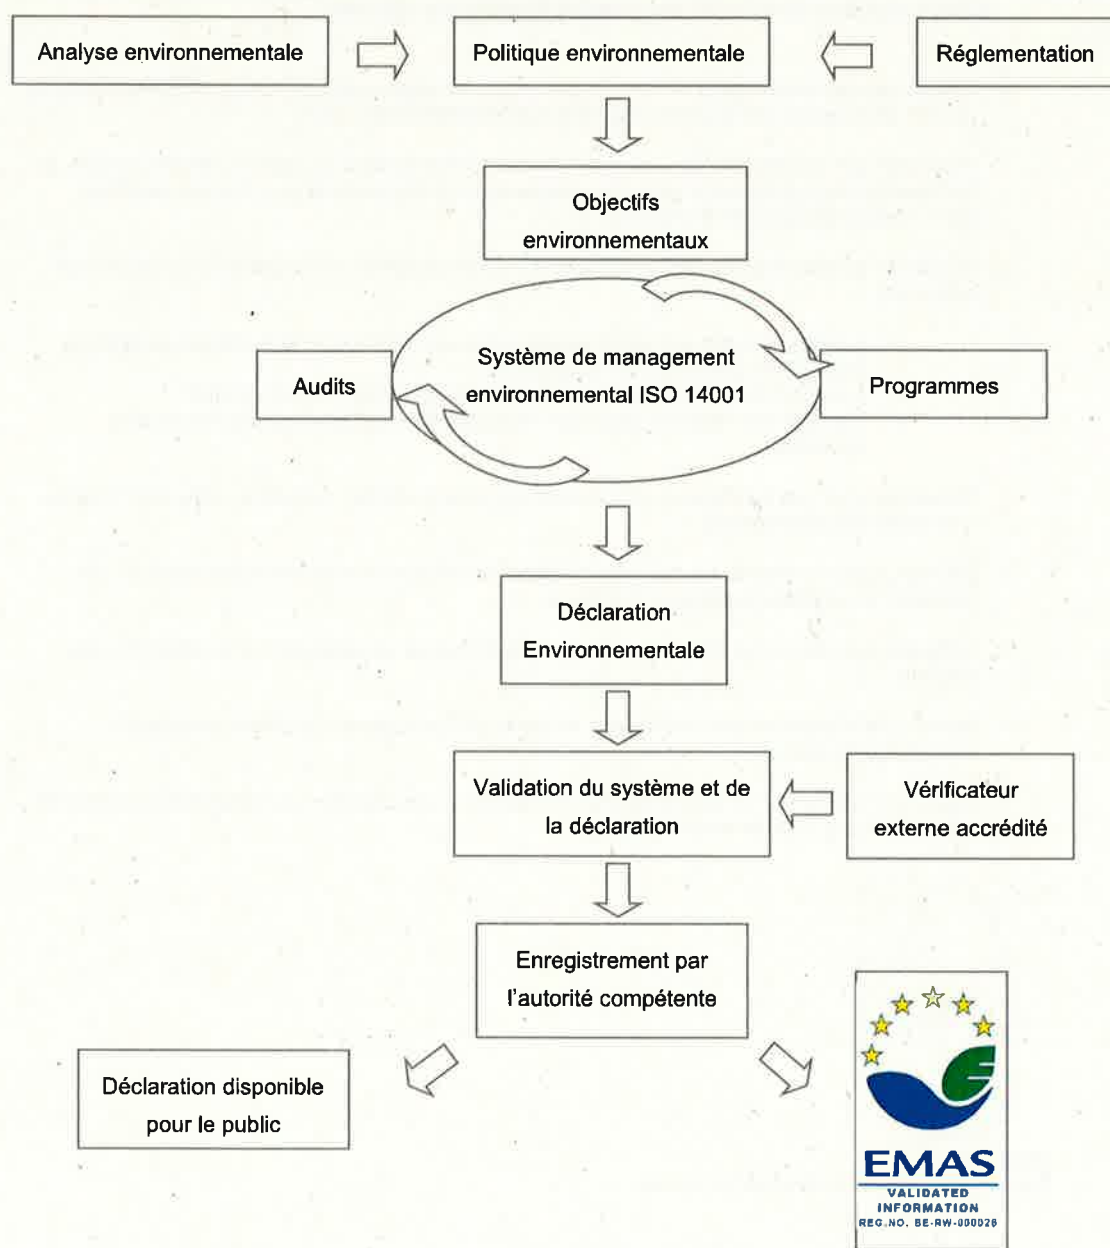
Analyse environnementale

Politique environnementale

Réglementation

Objectifs environnementaux

Audits

Système de management environnemental ISO 14001

Programmes

Déclaration Environnementale

Validation du système et de la déclaration

Vérificateur externe accrédité

Enregistrement par l'autorité compétente

Déclaration disponible pour le public

EMAS
VALIDATED INFORMATION
REG.NO. BE-RW-000026